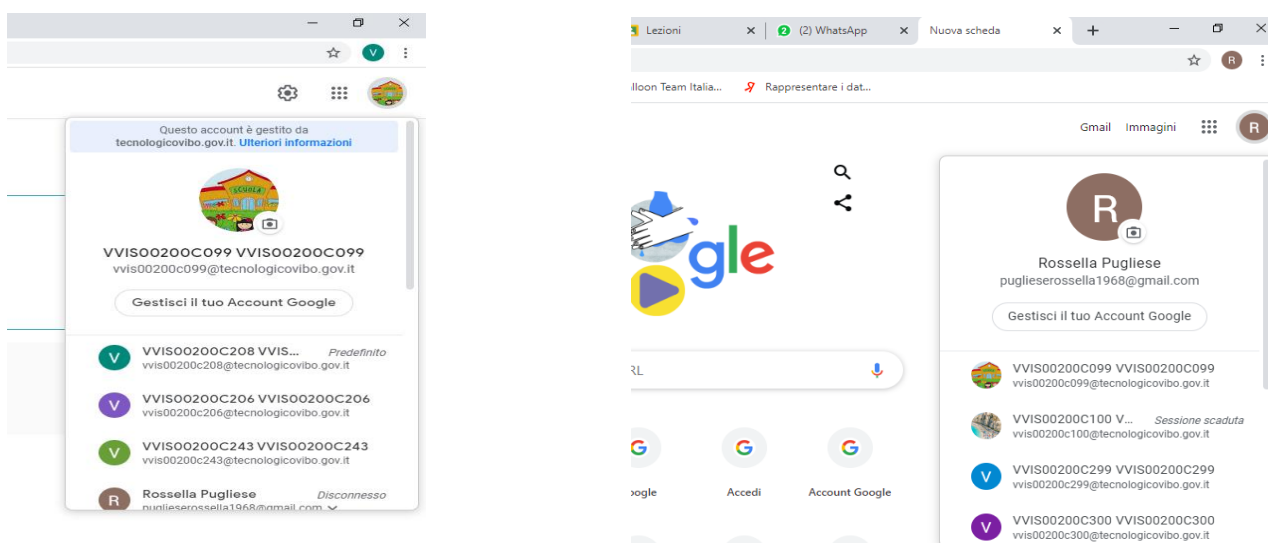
Questo account è gestito da tecnologicovibo.gov.it. Ulteriori informazioni

SCUOLA

VVIS00200C099 VVIS00200C099
vvis00200c099@tecnologicovibo.gov.it

Gestisci il tuo Account Google

VVIS00200C208 VVIS... Predefinito
vvis00200c208@tecnologicovibo.gov.it

VVIS00200C206 VVIS00200C206
vvis00200c206@tecnologicovibo.gov.it

VVIS00200C243 VVIS00200C243
vvis00200c243@tecnologicovibo.gov.it

Rossella Pugliese Disconnesso
puglieserossella1968@gmail.com

Lezioni
(2) WhatsApp
Nuova scheda

lloon Team Italia...
Rappresentare i dat...

Gmail Immagini

gle

RL

oogle
Accedi
Account Google

Rossella Pugliese
puglieserossella1968@gmail.com

Gestisci il tuo Account Google

VVIS00200C099 VVIS00200C099
vvis00200c099@tecnologicovibo.gov.it

VVIS00200C100 V... Sessione scaduta
vvis00200c100@tecnologicovibo.gov.it

VVIS00200C299 VVIS00200C299
vvis00200c299@tecnologicovibo.gov.it

VVIS00200C300 VVIS00200C300
vvis00200c300@tecnologicovibo.gov.it